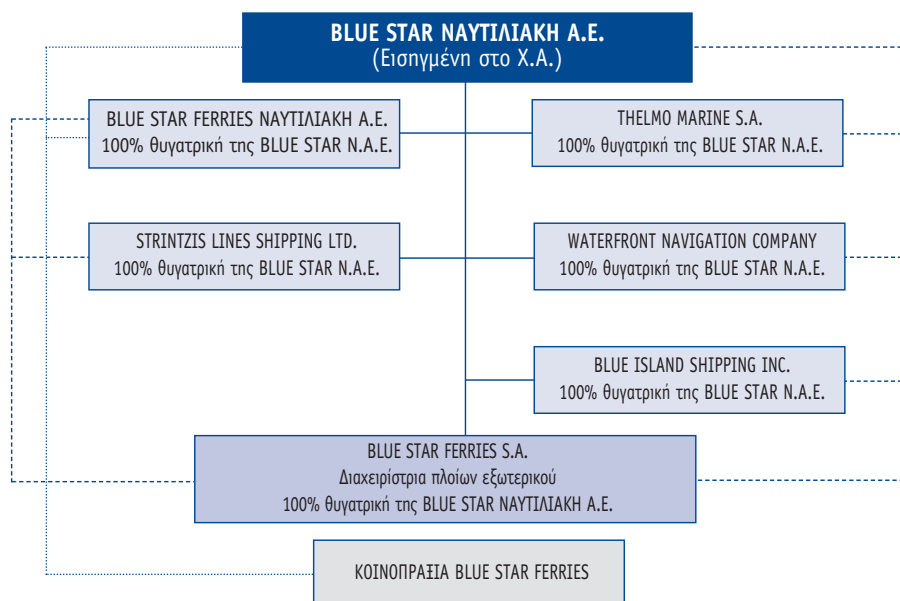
BLUE STAR ΝΑΥΤΙΛΙΑΚΗ Α.Ε.
(Εισηγμένη στο Χ.Α.)

BLUE STAR FERRIES ΝΑΥΤΙΛΙΑΚΗ Α.Ε.
100% θυγατρική της BLUE STAR Ν.Α.Ε.

THELMO MARINE S.A.
100% θυγατρική της BLUE STAR Ν.Α.Ε.

STRINTZIS LINES SHIPPING LTD.
100% θυγατρική της BLUE STAR Ν.Α.Ε.

WATERFRONT NAVIGATION COMPANY
100% θυγατρική της BLUE STAR Ν.Α.Ε.

BLUE ISLAND SHIPPING INC.
100% θυγατρική της BLUE STAR Ν.Α.Ε.

BLUE STAR FERRIES S.A.
Διαχειρίστρια πλοίων εξωτερικού
100% θυγατρική της BLUE STAR ΝΑΥΤΙΛΙΑΚΗ Α.Ε.

ΚΟΙΝΟΠΡΑΞΙΑ BLUE STAR FERRIES